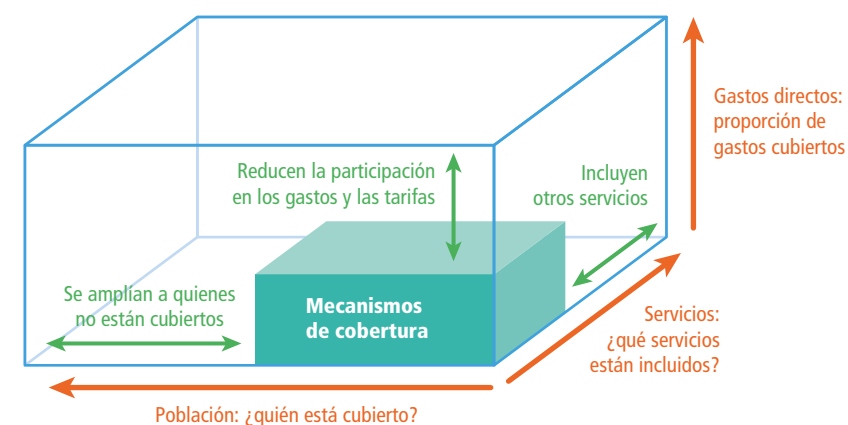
Gastos directos: proporción de gastos cubiertos

Reducen la participación en los gastos y las tarifas

Incluyen otros servicios

Se amplían a quienes no están cubiertos

Mecanismos de cobertura

Servicios: ¿qué servicios están incluidos?

Población: ¿quién está cubierto?